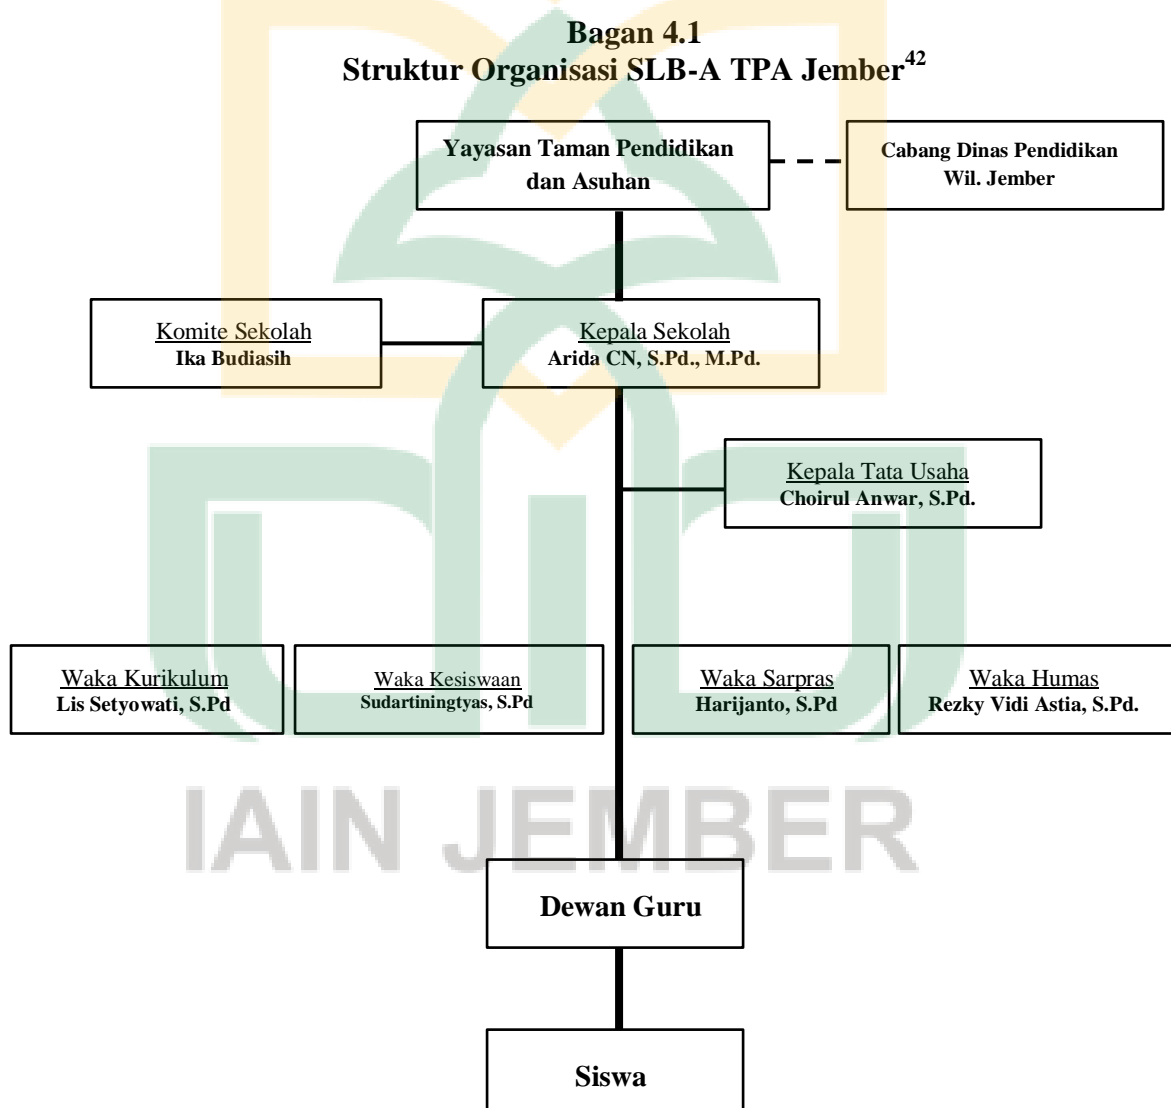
Bagan 4.1
Struktur Organisasi SLB-A TPA Jember$^{42}$

Yayasan Taman Pendidikan dan Asuhan

Cabang Dinas Pendidikan Wil. Jember

Komite Sekolah
Ika Budiasih

Kepala Sekolah
Arida CN, S.Pd., M.Pd.

Kepala Tata Usaha
Choirul Anwar, S.Pd.

Waka Kurikulum
Lis Setyowati, S.Pd

Waka Kesiswaan
Sudartiningtyas, S.Pd

Waka Sarpras
Harijanto, S.Pd

Waka Humas
Rezky Vidi Astia, S.Pd.

IAIN JEMBER

Dewan Guru

Siswa